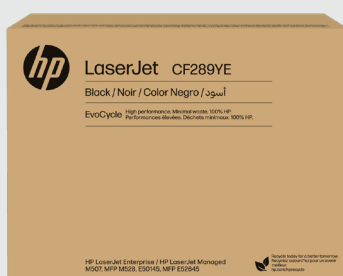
hp

LaserJet CF289YE

Black / Noir / Color Negro / أسود

EvoCycle High performance. Minimal waste. 100% HP. Performances élevées. Déchets minimaux. 100% HP.

HP LaserJet Enterprise / HP LaserJet Managed M507, MFP M528, E50145, MFP E52645

Recycle today for a better tomorrow
Recyclez aujourd'hui pour un avenir meilleur
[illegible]